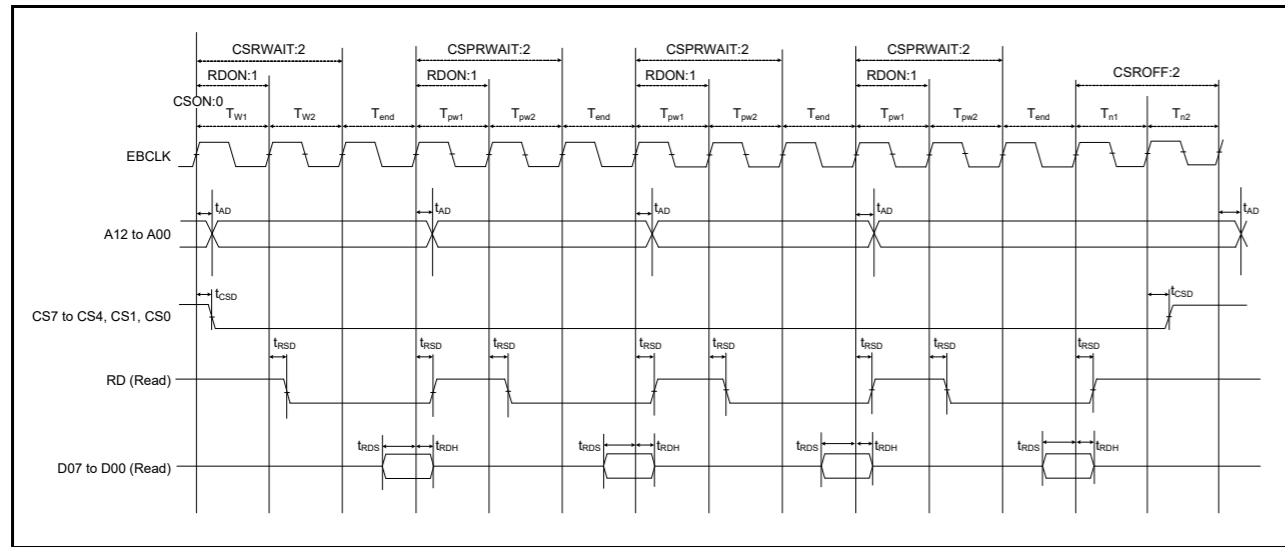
CSRWAIT:2
CSPRWAIT:2
CSPRWAIT:2
CSPRWAIT:2
RDON:1
RDON:1
RDON:1
RDON:1
CSROFF:2
CSON:0
$T_{W1}$ $T_{W2}$ $T_{end}$ $T_{pw1}$ $T_{pw2}$ $T_{end}$ $T_{pw1}$ $T_{pw2}$ $T_{end}$ $T_{pw1}$ $T_{pw2}$ $T_{end}$ $T_{n1}$ $T_{n2}$

EBCLK

$t_{AD}$ $t_{AD}$ $t_{AD}$ $t_{AD}$ $t_{AD}$
A12 to A00

$t_{CSD}$ $t_{CSD}$
CS7 to CS4, CS1, CS0

$t_{RSD}$ $t_{RSD}$ $t_{RSD}$ $t_{RSD}$ $t_{RSD}$ $t_{RSD}$ $t_{RSD}$ $t_{RSD}$
RD (Read)

$t_{RDS}$ $t_{RDH}$ $t_{RDS}$ $t_{RDH}$ $t_{RDS}$ $t_{RDH}$ $t_{RDS}$ $t_{RDH}$
D07 to D00 (Read)